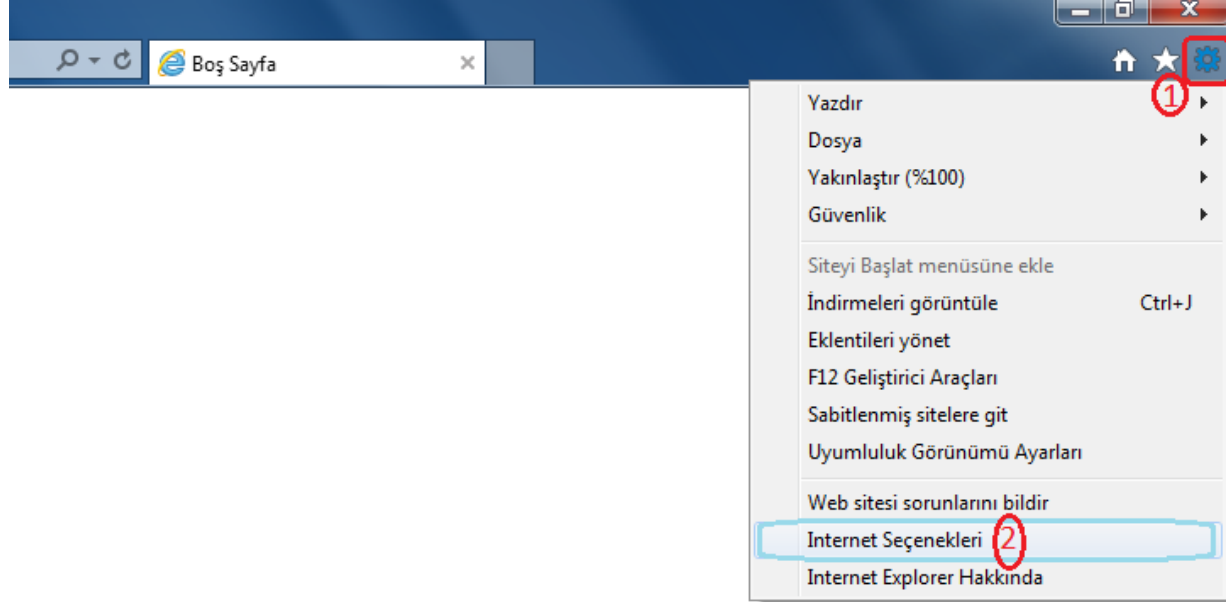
Boş Sayfa

1

Yazdır
Dosya
Yakınlaştır (%100)
Güvenlik

Siteyi Başlat menüsüne ekle
İndirmeleri görüntüle Ctrl+J
Eklentileri yönet
F12 Geliştirici Araçları
Sabitlenmiş sitelere git
Uyumluluk Görünümü Ayarları

Web sitesi sorunlarını bildir
Internet Seçenekleri 2
Internet Explorer Hakkında